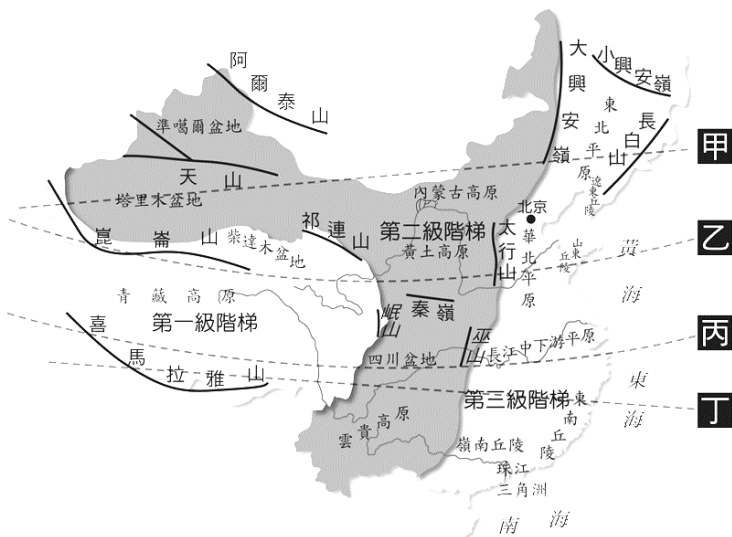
阿爾泰山
準噶爾盆地
天山
塔里木盆地
崑崙山
柴達木盆地
祁連山
青藏高原
第一級階梯
喜馬拉雅山
大興安嶺
小興安嶺
長白山
東北平原
遼東丘陵
內蒙古高原
北京
第二級階梯
黃土高原
太行山
華北平原
山東丘陵
黃海
秦嶺
岷山
巫山
四川盆地
長江中下游平原
第三級階梯
東南丘陵
東海
雲貴高原
嶺南丘陵
珠江三角洲
南海
甲
乙
丙
丁